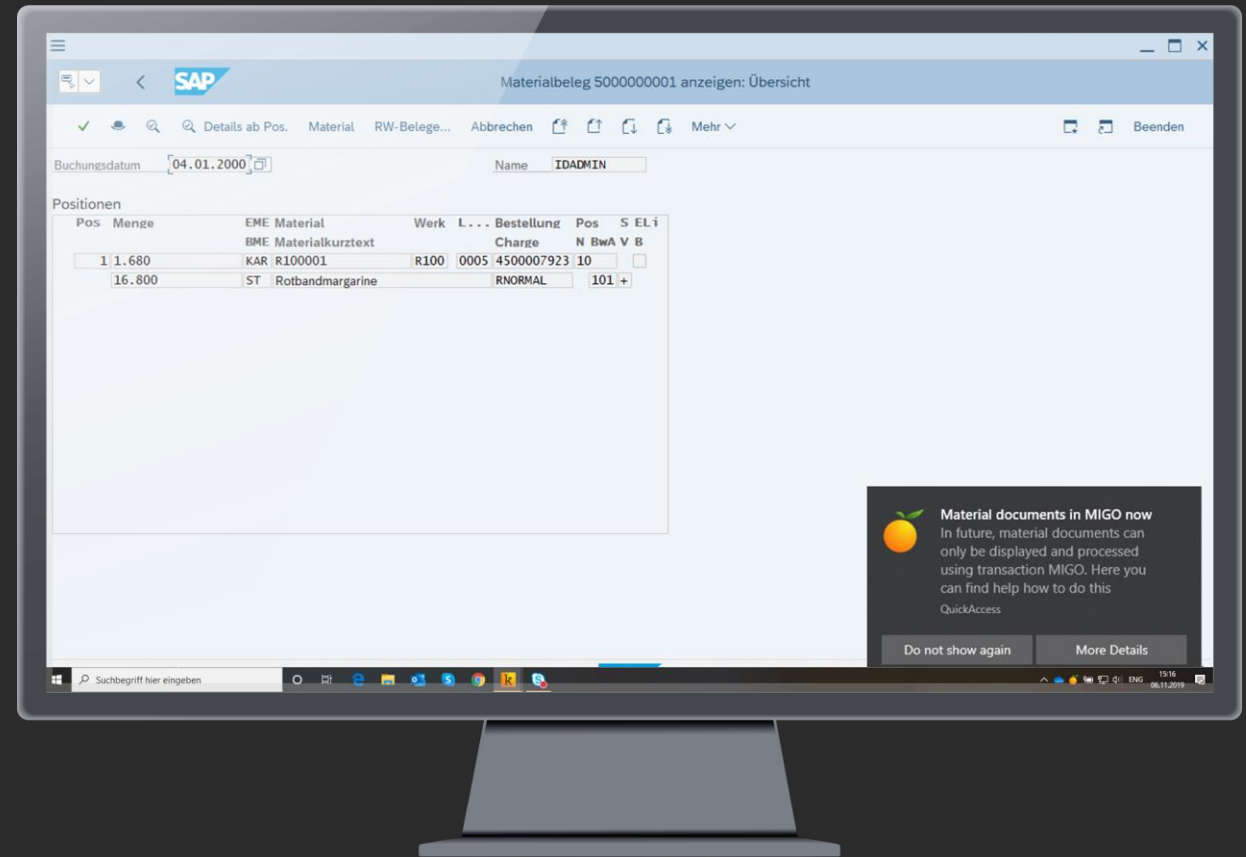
SAP

Materialbeleg 5000000001 anzeigen: Übersicht

Details ab Pos. Material RW-Belege... Abbrechen Mehr

Beenden

Buchungsdatum 04.01.2000

Name IDADMIN

Positionen

| Pos | Menge | EME | Material | Werk | L... | Bestellung | Pos | S | ELi |
|---|---|---|---|---|---|---|---|---|---|
| | | BME | Materialkurztext | | | Charge | N BwA | V | B |
| 1 | 1.680 | KAR | R100001 | R100 | 0005 | 4500007923 | 10 | | |
| | 16.800 | ST | Rotbandmargarine | | | RNORMAL | 101 | + | |

Material documents in MIGO now
In future, material documents can only be displayed and processed using transaction MIGO. Here you can find help how to do this
QuickAccess

Do not show again
More Details

Suchbegriff hier eingeben

ENG 15:16 06.11.2019